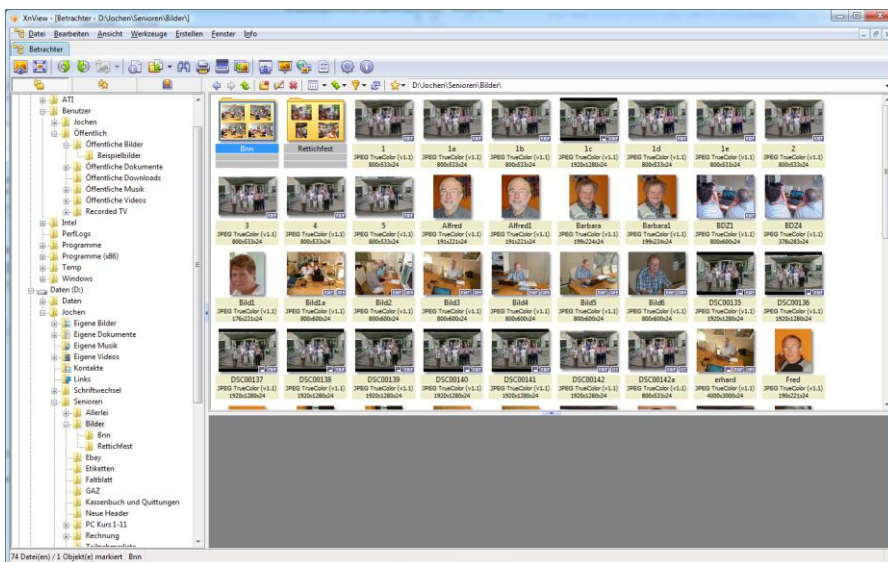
XnView - [Betrachter - D:\Jochen\Senioren\Bilder\]

Datei Bearbeiten Ansicht Werkzeuge Erstellen Fenster Info

Betrachter

D:\Jochen\Senioren\Bilder\

ATI
Benutzer
Jochen
Öffentlich
Öffentliche Bilder
Beispielbilder
Öffentliche Dokumente
Öffentliche Downloads
Öffentliche Musik
Öffentliche Videos
Recorded TV
Intel
PerfLogs
Programme
Programme (x86)
Temp
Windows
Daten (D:)
Daten
Jochen
Eigene Bilder
Eigene Dokumente
Eigene Musik
Eigene Videos
Kontakte
Links
Schriftwechsel
Senioren
Allerlei
Bilder
Bnn
Rettichfest
Ebay
Etiketten
Faltblatt
GAZ
Kassenbuch und Quittungen
Neue Header
PC Kurs 1-11
Rechnung
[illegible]

Bnn
Rettichfest
1
JPEG TrueColor (v1.1)
800x533x24
1a
JPEG TrueColor (v1.1)
800x533x24
1b
JPEG TrueColor (v1.1)
800x533x24
1c
JPEG TrueColor (v1.1)
1920x1280x24
1d
JPEG TrueColor (v1.1)
800x533x24
1e
JPEG TrueColor (v1.1)
800x533x24
2
JPEG TrueColor (v1.1)
800x533x24

3
JPEG TrueColor (v1.1)
800x533x24
4
JPEG TrueColor (v1.1)
800x533x24
5
JPEG TrueColor (v1.1)
800x533x24
Alfred
JPEG TrueColor (v1.1)
191x221x24
Alfred1
JPEG TrueColor (v1.1)
191x221x24
Barbara
JPEG TrueColor (v1.1)
199x224x24
Barbara1
JPEG TrueColor (v1.1)
199x224x24
BDZ1
JPEG TrueColor (v1.1)
800x600x24
BDZ4
JPEG TrueColor (v1.1)
378x283x24

Bild1
JPEG TrueColor (v1.1)
176x221x24
Bild1a
JPEG TrueColor (v1.1)
800x600x24
Bild2
JPEG TrueColor (v1.1)
800x600x24
Bild3
JPEG TrueColor (v1.1)
800x600x24
Bild4
JPEG TrueColor (v1.1)
800x600x24
Bild5
JPEG TrueColor (v1.1)
800x600x24
Bild6
JPEG TrueColor (v1.1)
800x600x24
DSC00135
JPEG TrueColor (v1.1)
1920x1280x24
DSC00136
JPEG TrueColor (v1.1)
1920x1280x24

DSC00137
JPEG TrueColor (v1.1)
1920x1280x24
DSC00138
JPEG TrueColor (v1.1)
1920x1280x24
DSC00139
JPEG TrueColor (v1.1)
1920x1280x24
DSC00140
JPEG TrueColor (v1.1)
1920x1280x24
DSC00141
JPEG TrueColor (v1.1)
1920x1280x24
DSC00142
JPEG TrueColor (v1.1)
1920x1280x24
DSC00142a
JPEG TrueColor (v1.1)
800x533x24
erhard
JPEG TrueColor (v1.1)
4000x3000x24
Fred
JPEG TrueColor (v1.1)
190x221x24

74 Datei(en) / 1 Objekt(e) markiert Bnn